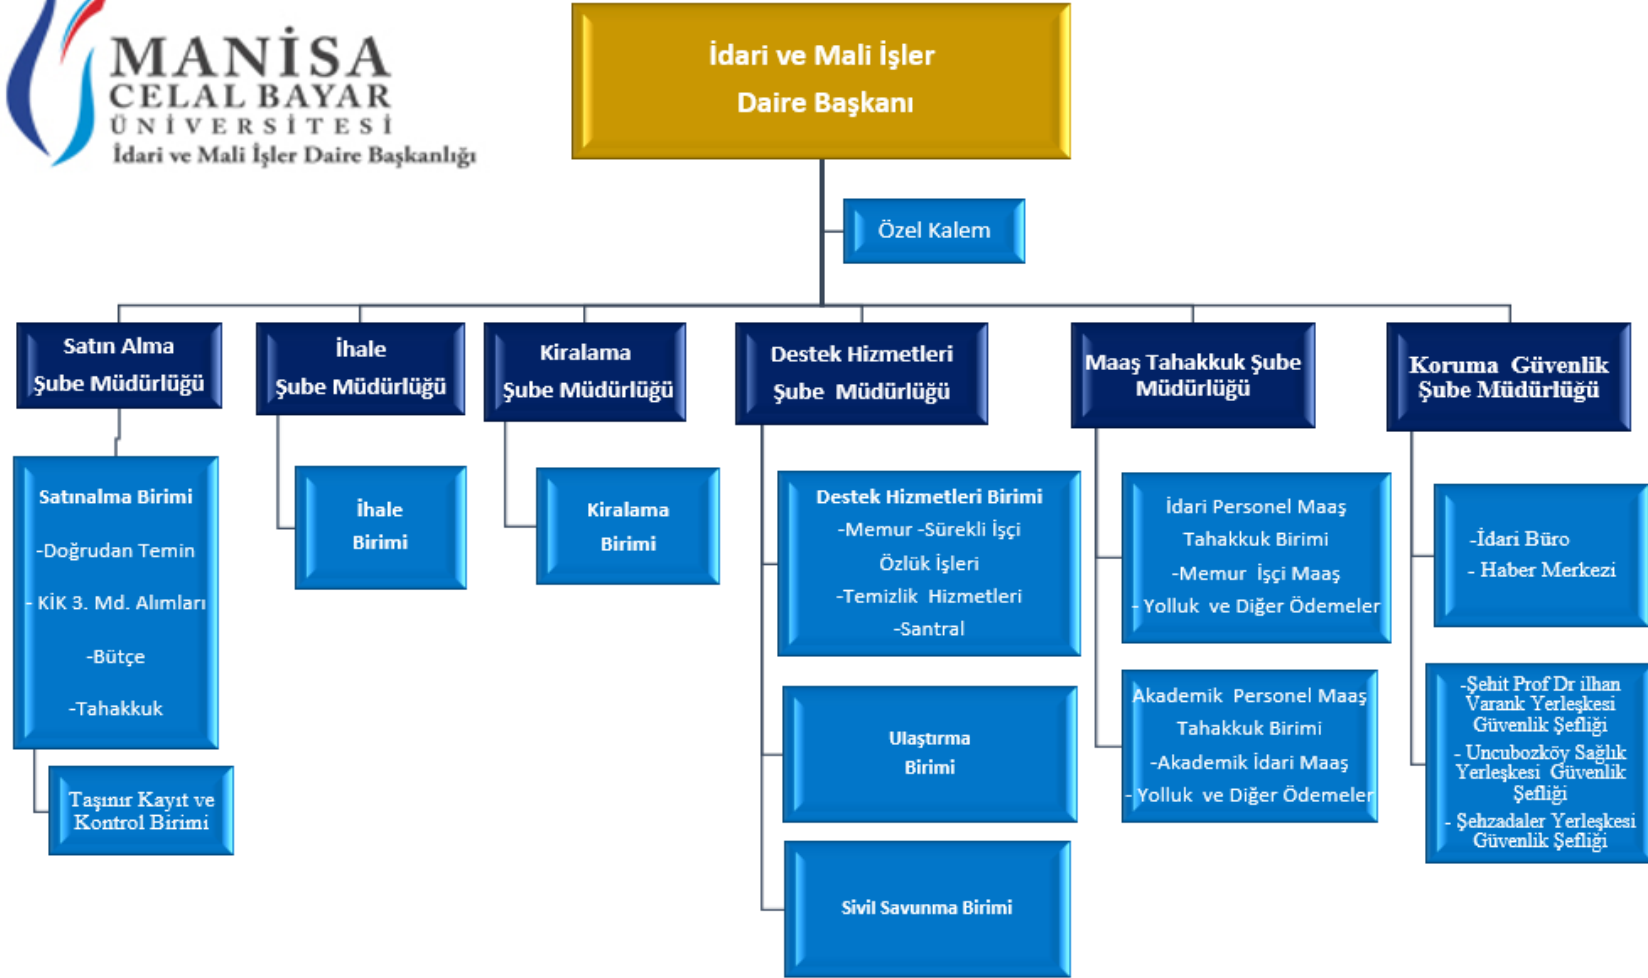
MANİSA CELAL BAYAR ÜNİVERSİTESİ
İdari ve Mali İşler Daire Başkanlığı

İdari ve Mali İşler Daire Başkanı

Özel Kalem

Satın Alma Şube Müdürlüğü

Satınalma Birimi
-Doğrudan Temin
- KİK 3. Md. Alımları
-Bütçe
-Tahakkuk

Taşınır Kayıt ve Kontrol Birimi

İhale Şube Müdürlüğü

İhale Birimi

Kiralama Şube Müdürlüğü

Kiralama Birimi

Destek Hizmetleri Şube Müdürlüğü

Destek Hizmetleri Birimi
-Memur -Sürekli İşçi Özlük İşleri
-Temizlik Hizmetleri
-Santral

Ulaştırma Birimi

Sivil Savunma Birimi

Maaş Tahakkuk Şube Müdürlüğü

İdari Personel Maaş Tahakkuk Birimi
-Memur İşçi Maaş
- Yolluk ve Diğer Ödemeler

Akademik Personel Maaş Tahakkuk Birimi
-Akademik İdari Maaş
- Yolluk ve Diğer Ödemeler

Koruma Güvenlik Şube Müdürlüğü

-İdari Büro
- Haber Merkezi

-Şehit Prof Dr ilhan Varank Yerleşkesi Güvenlik Şefliği
- Uncubozköy Sağlık Yerleşkesi Güvenlik Şefliği
- Şehzadeler Yerleşkesi Güvenlik Şefliği